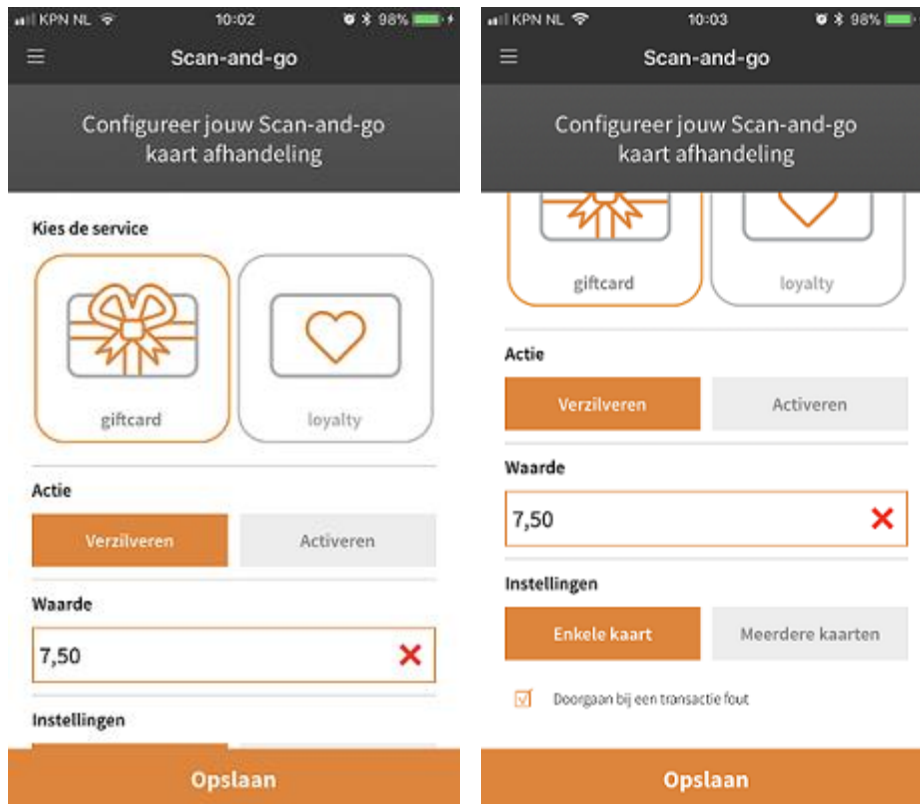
KPN NL 10:02 98%

Scan-and-go

Configureer jouw Scan-and-go kaart afhandeling

Kies de service

giftcard

loyalty

Actie

Verzilveren

Activeren

Waarde

7,50

Instellingen

Opslaan

KPN NL 10:03 98%

Scan-and-go

Configureer jouw Scan-and-go kaart afhandeling

giftcard

loyalty

Actie

Verzilveren

Activeren

Waarde

7,50

Instellingen

Enkele kaart

Meerdere kaarten

Doorgaan bij een transactie fout

Opslaan